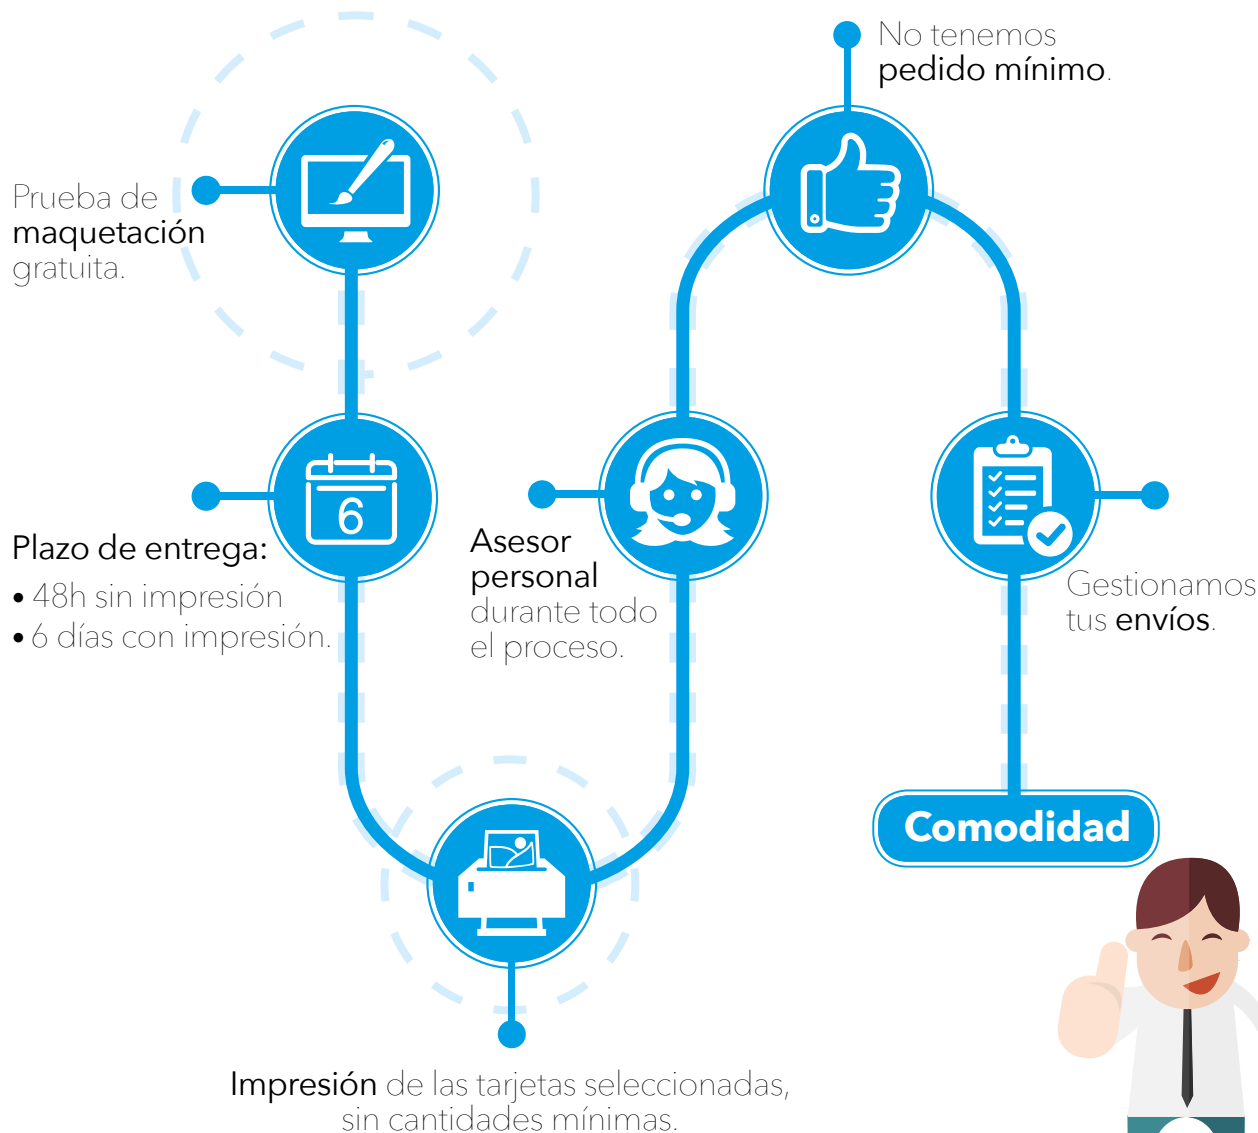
No tenemos
pedido mínimo.

Prueba de
maquetación
gratuita.

6

Plazo de entrega:
• 48h sin impresión
• 6 días con impresión.

Asesor
personal
durante todo
el proceso.

Gestionamos
tus envíos.

Comodidad

Impresión de las tarjetas seleccionadas,
sin cantidades mínimas.